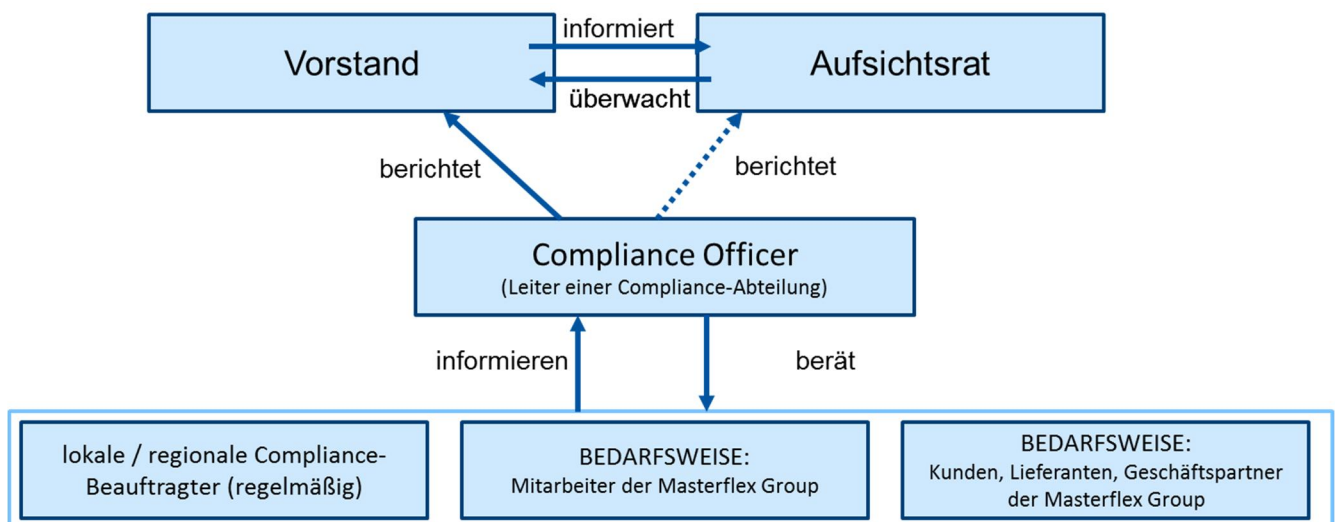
Vorstand

informiert

überwacht

Aufsichtsrat

berichtet

berichtet

Compliance Officer
(Leiter einer Compliance-Abteilung)

informieren

berät

lokale / regionale Compliance-Beauftragter (regelmäßig)

BEDARFSWEISE:
Mitarbeiter der Masterflex Group

BEDARFSWEISE:
Kunden, Lieferanten, Geschäftspartner der Masterflex Group